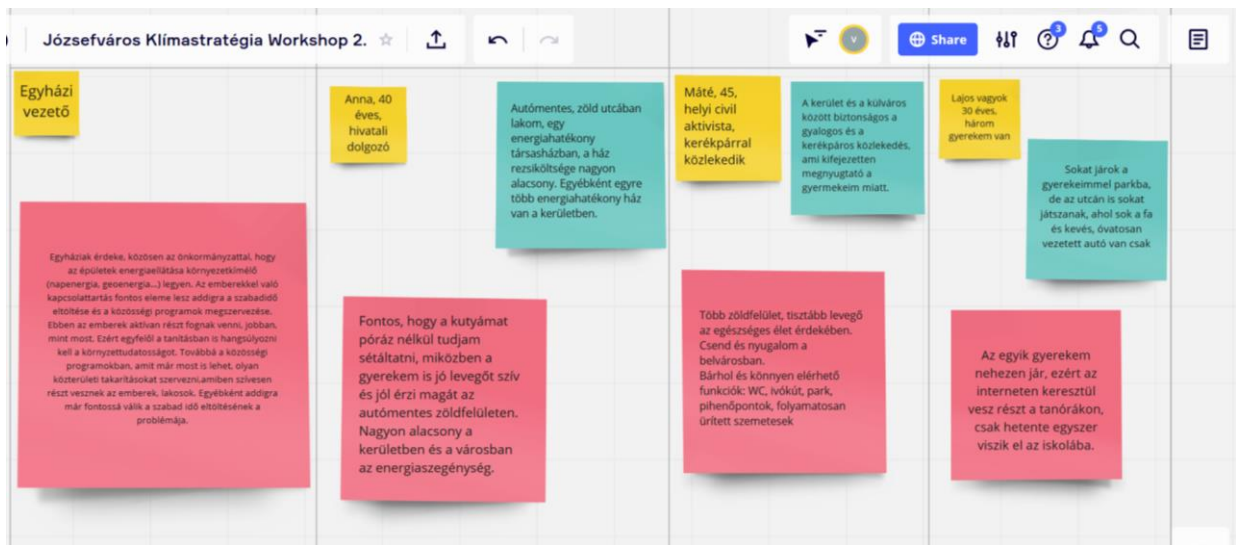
Józsefváros Klímastratégia Workshop 2.

Share

V

3

5

Egyházi vezető

Egyháziak érdeke, közösen az önkormányzattal, hogy az épületek energiaellátása környezetkímélő (napenergia, geoenergia...) legyen. Az emberekkel való kapcsolattartás fontos eleme lesz addigra a szabadidő eltöltése és a közösségi programok megszervezése. Ebben az emberek aktívan részt fognak venni, jobban, mint most. Ezért egyfelől a tanításban is hangsúlyozni kell a környzettudatosságot. Továbbá a közösségi programokban, amit már most is lehet, olyan közterületi takarításokat szervezni,amiben szívesen részt vesznek az emberek, lakosok. Egyébként addigra már fontossá válik a szabad idő eltöltésének a problémája.

Anna, 40 éves, hivatali dolgozó

Fontos, hogy a kutyámat póráz nélkül tudjam sétáltatni, miközben a gyerekem is jó levegőt szív és jól érzi magát az autómentes zöldfelületen. Nagyon alacsony a kerületben és a városban az energiaszegénység.

Autómentes, zöld utcában lakom, egy energiahatékony társasházban, a ház rezsiköltsége nagyon alacsony. Egyébként egyre több energiahatékony ház van a kerületben.

Máté, 45, helyi civil aktivista, kerékpárral közlekedik

A kerület és a külváros között biztonságos a gyalogos és a kerékpáros közlekedés, ami kifejezetten megnyugtató a gyermekeim miatt.

Több zöldfelület, tisztább levegő az egészséges élet érdekében. Csend és nyugalom a belvárosban. Bárhol és könnyen elérhető funkciók: WC, ivókút, park, pihenőpontok, folyamatosan ürített szemetesek

Lajos vagyok 30 éves, három gyerekem van

Sokat járok a gyerekeimmel parkba, de az utcán is sokat játszanak, ahol sok a fa és kevés, óvatosan vezetett autó van csak

Az egyik gyerekem nehezen jár, ezért az interneten keresztül vesz részt a tanórákon, csak hetente egyszer viszik el az iskolába.